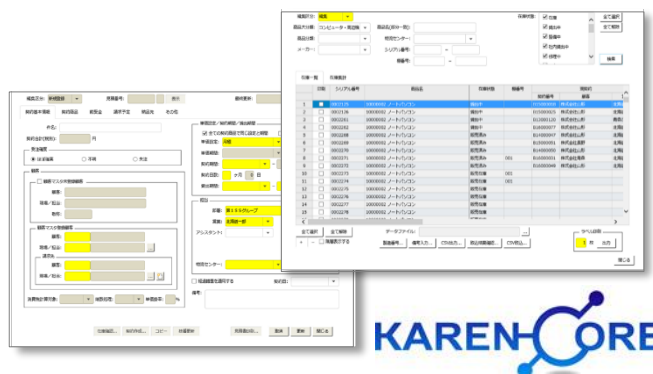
KAREN CORE

種類区分 シリアル番号
商品分類 コンピュータ・周辺機
商品分類
メーカー
商品名(部分一致)
現在センター
シリアル番号
機番号
状態区分
在庫
貸出中
返却中
社内資産中
全て選択
全て解除
検索

在庫一覧
在庫状況
全て選択
全て解除
一覧選択
表示する
データファイル
登録番号
選択
CSV出力
ラベル印刷
1 枚
出力
閉じる

機器区分 新規登録
見積番号
社内
最終更新
基本
新規登録
開始
登録
更新
閉じる